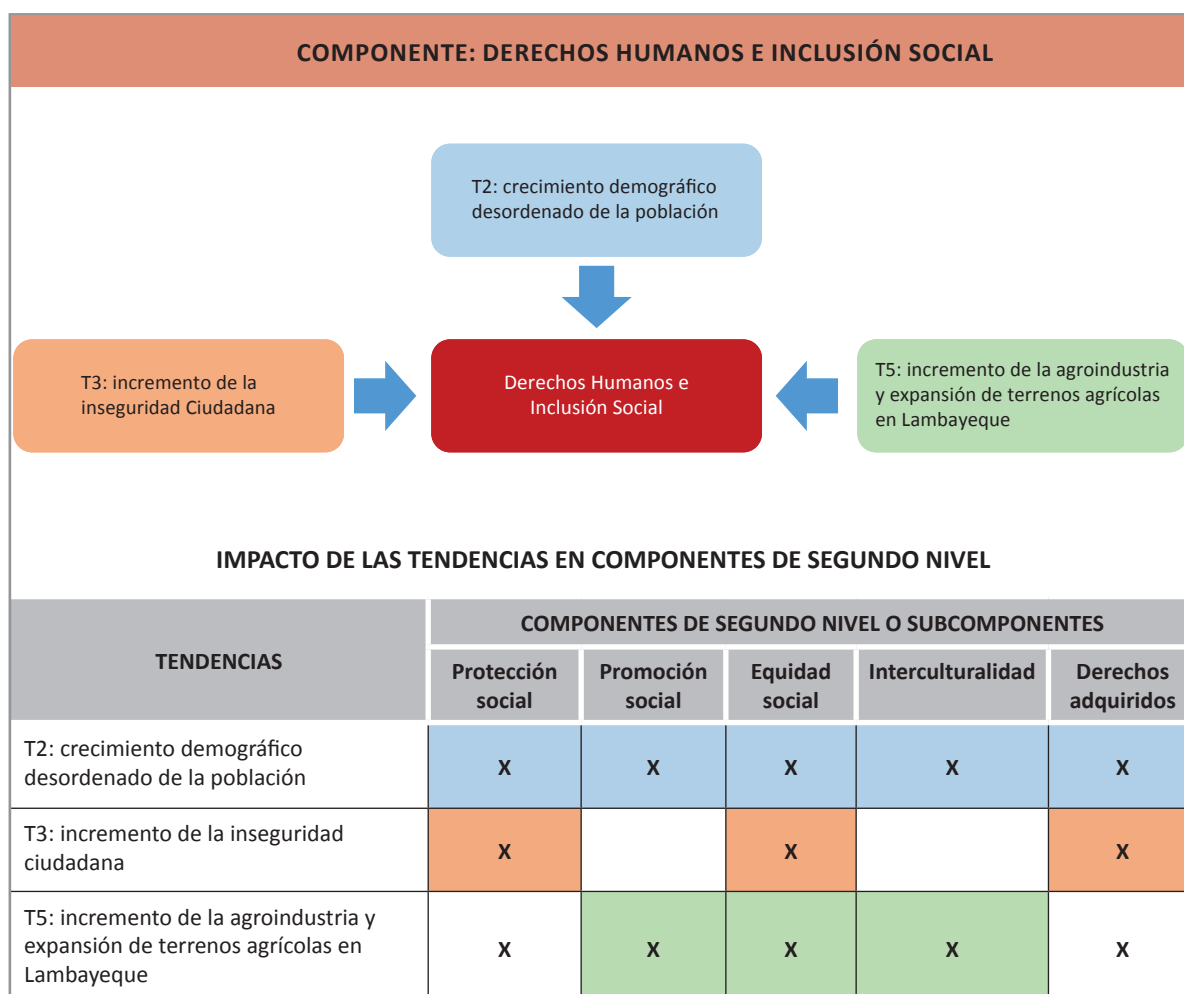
COMPONENTE: DERECHOS HUMANOS E INCLUSIÓN SOCIAL

T2: crecimiento demográfico desordenado de la población

T3: incremento de la inseguridad Ciudadana

Derechos Humanos e Inclusión Social

T5: incremento de la agroindustria y expansión de terrenos agrícolas en Lambayeque

IMPACTO DE LAS TENDENCIAS EN COMPONENTES DE SEGUNDO NIVEL

| TENDENCIAS | Protección social | Promoción social | Equidad social | Interculturalidad | Derechos adquiridos |
|---|---|---|---|---|---|
| T2: crecimiento demográfico desordenado de la población | X | X | X | X | X |
| T3: incremento de la inseguridad ciudadana | X | | X | | X |
| T5: incremento de la agroindustria y expansión de terrenos agrícolas en Lambayeque | X | X | X | X | X |

COMPONENTES DE SEGUNDO NIVEL O SUBCOMPONENTES